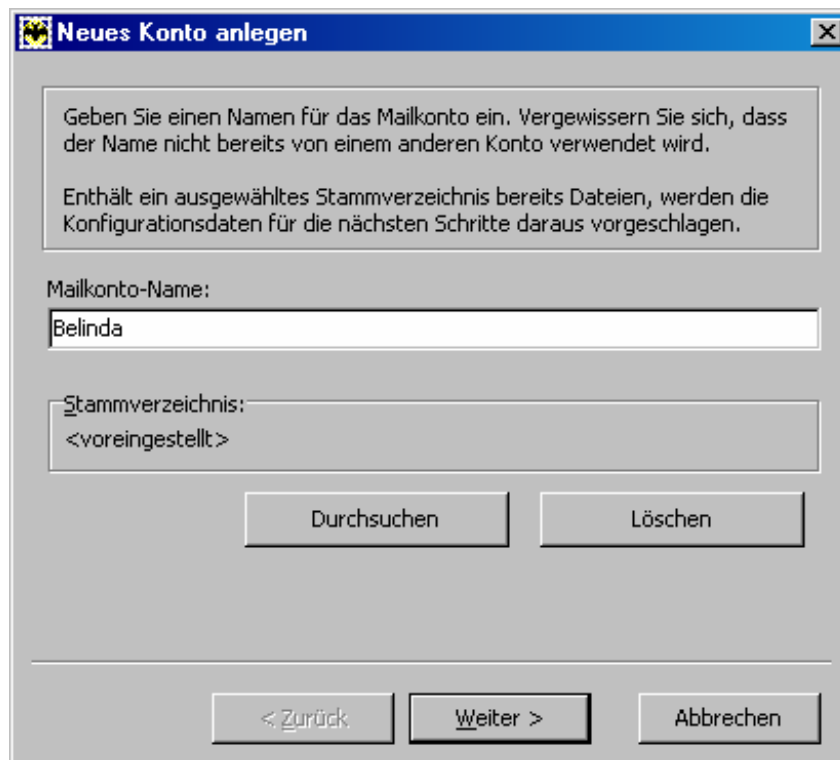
Neues Konto anlegen

Geben Sie einen Namen für das Mailkonto ein. Vergewissern Sie sich, dass der Name nicht bereits von einem anderen Konto verwendet wird.

Enthält ein ausgewähltes Stammverzeichnis bereits Dateien, werden die Konfigurationsdaten für die nächsten Schritte daraus vorgeschlagen.

Mailkonto-Name:

Belinda

Stammverzeichnis:

<voreingestellt>

Durchsuchen

Löschen

< Zurück

Weiter >

Abbrechen